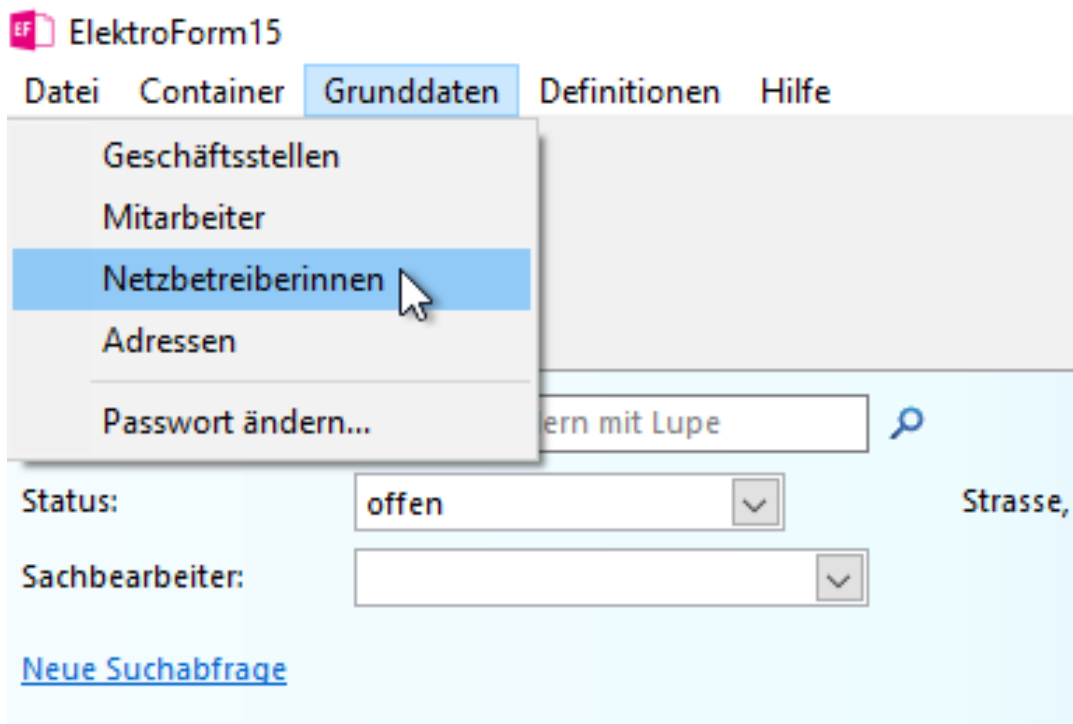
EF ElektroForm15

Datei Container Grunddaten Definitionen Hilfe

Geschäftsstellen
Mitarbeiter
Netzbetreiberinnen
Adressen
Passwort ändern...

ern mit Lupe

Status: offen

Strasse,

Sachbearbeiter:

Neue Suchabfrage